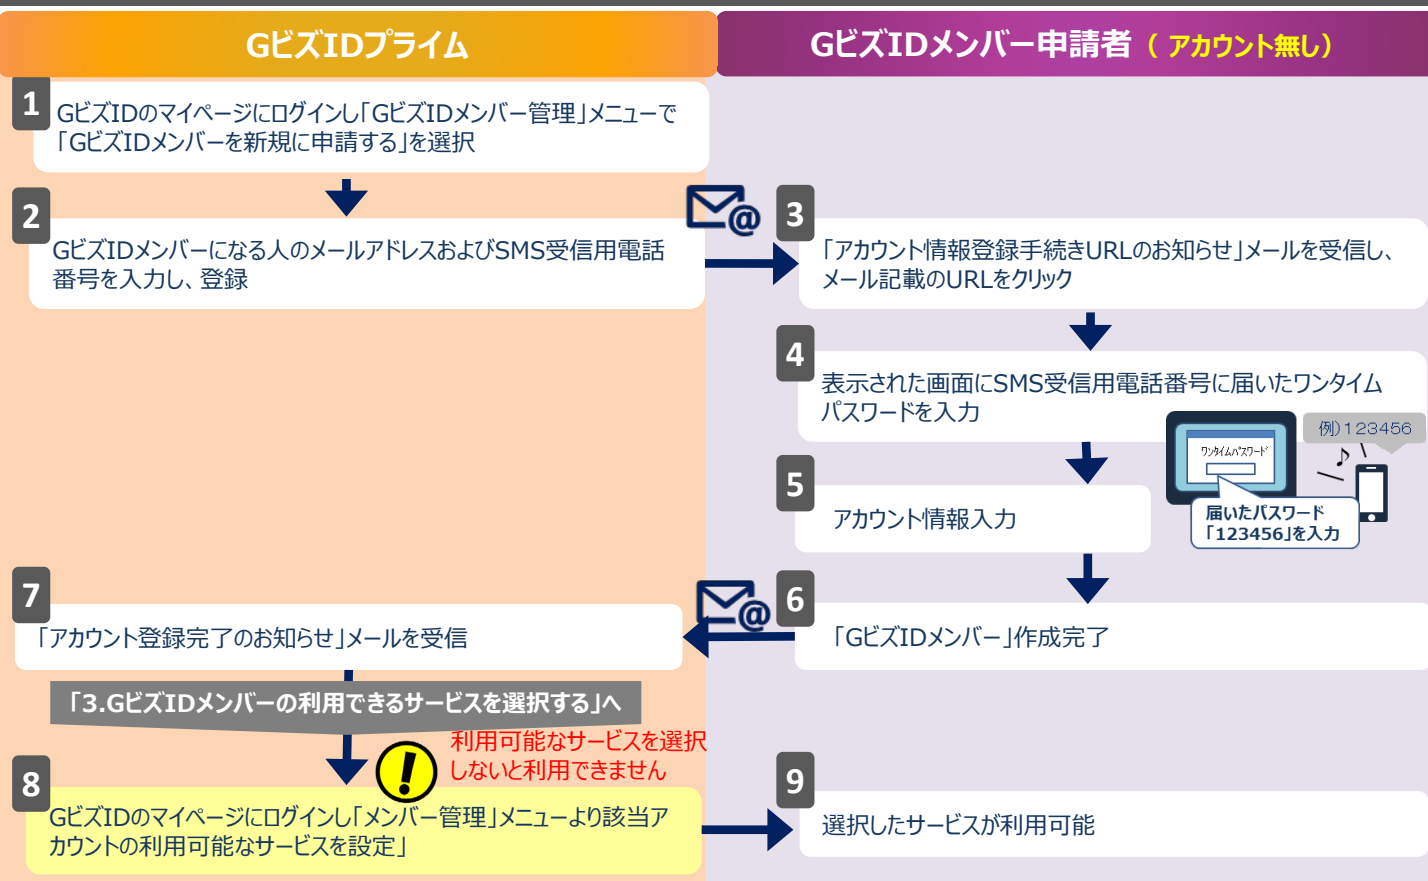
GビズIDプライム

GビズIDメンバー申請者（アカウント無し）

1
GビズIDのマイページにログインし「GビズIDメンバー管理」メニューで「GビズIDメンバーを新規に申請する」を選択

2
GビズIDメンバーになる人のメールアドレスおよびSMS受信用電話番号を入力し、登録

3
「アカウント情報登録手続きURLのお知らせ」メールを受信し、メール記載のURLをクリック

4
表示された画面にSMS受信用電話番号に届いたワンタイムパスワードを入力

例）123456

ワンタイムパスワード

届いたパスワード「123456」を入力

5
アカウント情報入力

6
「GビズIDメンバー」作成完了

7
「アカウント登録完了のお知らせ」メールを受信

「3.GビズIDメンバーの利用できるサービスを選択する」へ

利用可能なサービスを選択しないと利用できません

8
GビズIDのマイページにログインし「メンバー管理」メニューより該当アカウントの利用可能なサービスを設定」

9
選択したサービスが利用可能